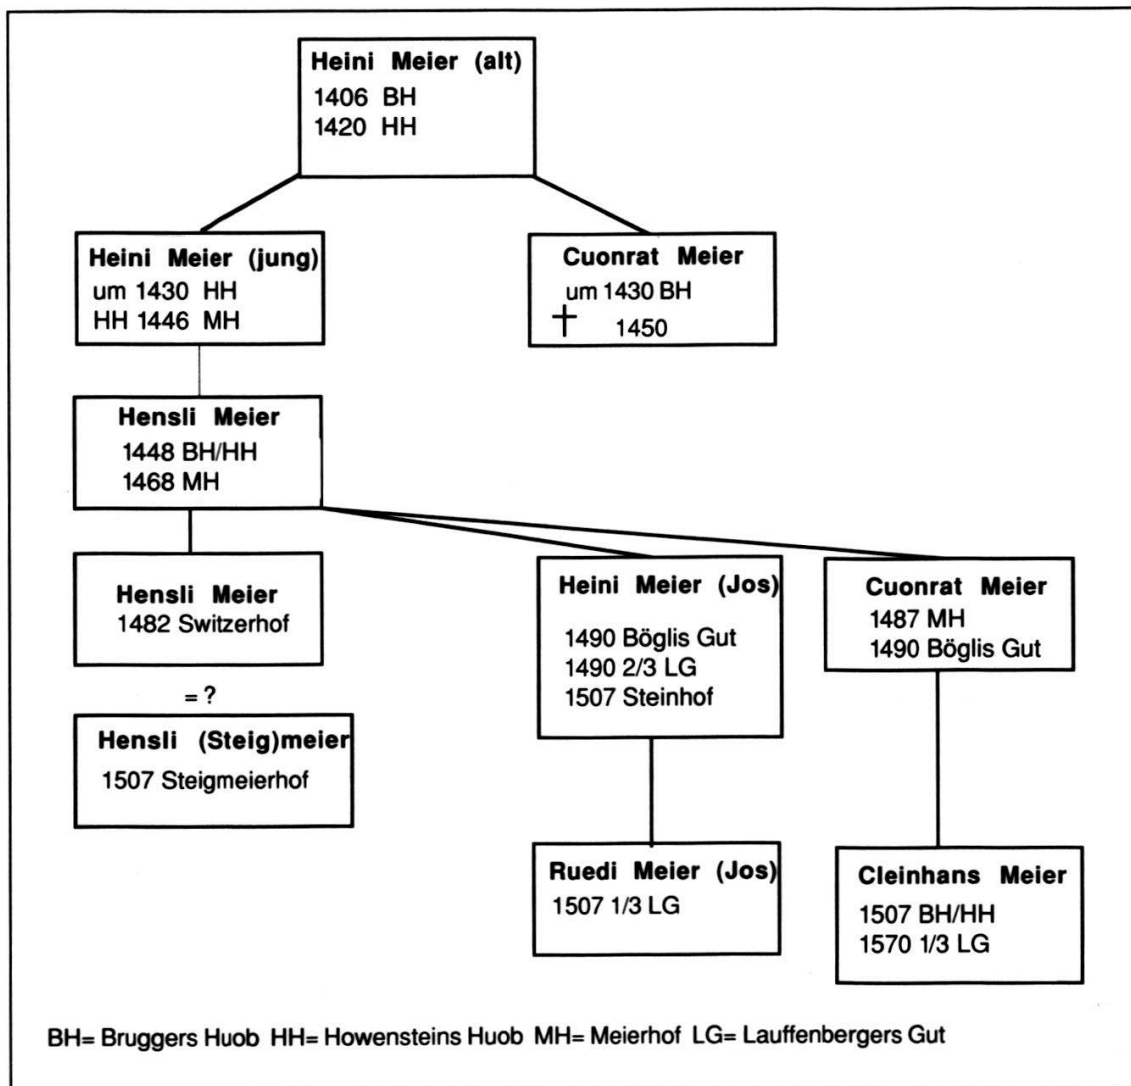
Heini Meier (alt)
1406 BH
1420 HH

Heini Meier (jung)
um 1430 HH
HH 1446 MH

Cuonrat Meier
um 1430 BH
† 1450

Hensli Meier
1448 BH/HH
1468 MH

Hensli Meier
1482 Switzerhof

= ?

Hensli (Steig)meier
1507 Steigmeierhof

Heini Meier (Jos)
1490 Böglis Gut
1490 2/3 LG
1507 Steinhof

Cuonrat Meier
1487 MH
1490 Böglis Gut

Ruedi Meier (Jos)
1507 1/3 LG

Cleinhans Meier
1507 BH/HH
1570 1/3 LG

BH= Bruggers Huob HH= Howensteins Huob MH= Meierhof LG= Lauffenbergers Gut